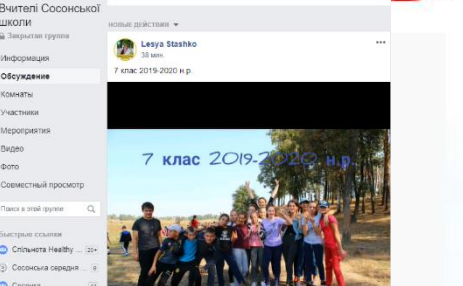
Вчителі Сосонської школи
Закрытая группа
Информация
Обсуждение
Комнаты
Участники
Мероприятия
Видео
Фото
Совместный просмотр
Поиск в этой группе
Быстрые ссылки
Спільнота Healthy ... 20+
Сосонська середня ... 8
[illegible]

НОВЫЕ ДЕЙСТВИЯ
Lesya Stashko
38 мин.
7 клас 2019-2020 н.р.

7 клас 2019-2020 н.р.